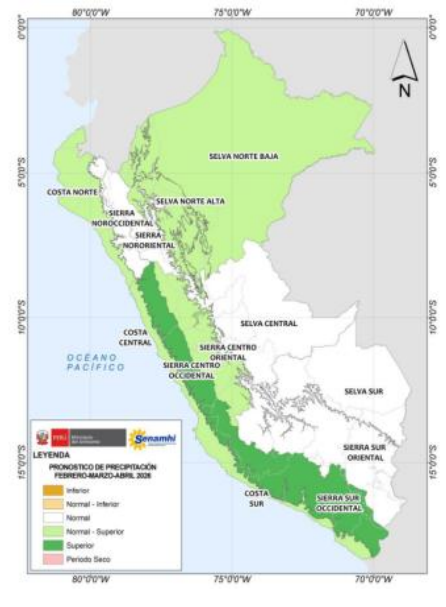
80°0'0"W 75°0'0"W 70°0'0"W

0°0'0"
5°0'0"S
10°0'0"S
15°0'0"S

0°0'0"
5°0'0"S
10°0'0"S
15°0'0"S

N

SELVA NORTE BAJA
COSTA NORTE
SELVA NORTE ALTA
SIERRA NOROCCIDENTAL
SIERRA NORORIENTAL
COSTA CENTRAL
SELVA CENTRAL
SIERRA CENTRO ORIENTAL
SIERRA CENTRO OCCIDENTAL
OCÉANO PACÍFICO
SELVA SUR
SIERRA SUR ORIENTAL
COSTA SUR
SIERRA SUR OCCIDENTAL

PERÚ Ministerio del Ambiente
Senamhi

LEYENDA
PRONOSTICO DE PRECIPITACIÓN FEBRERO-MARZO-ABRIL 2026
Inferior
Normal - Inferior
Normal
Normal - Superior
Superior
Periodo Seco

80°0'0"W 75°0'0"W 70°0'0"W